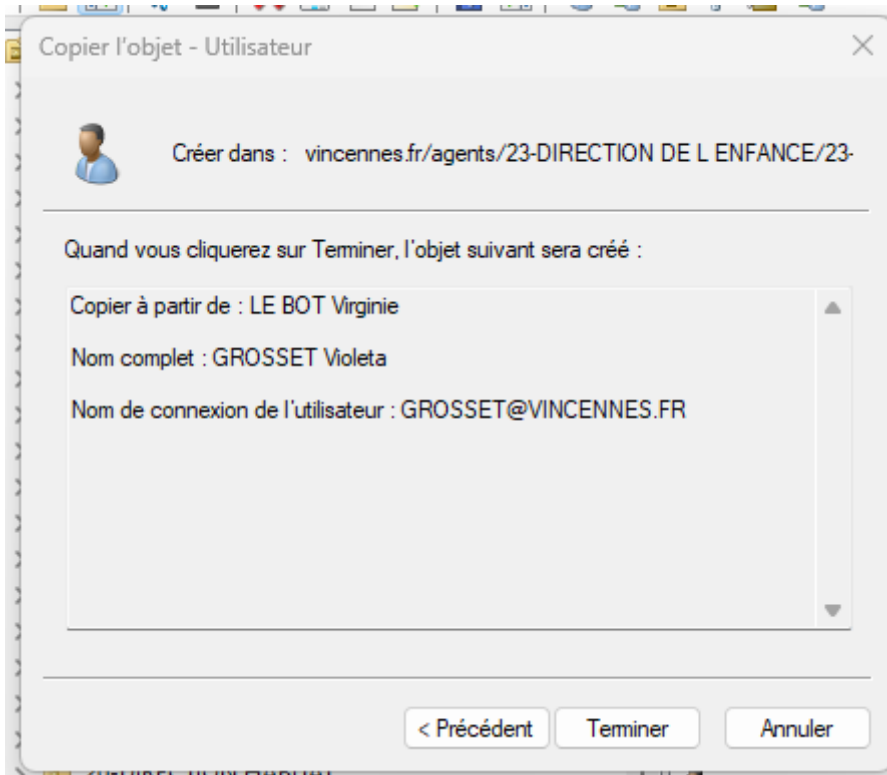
Copier l'objet - Utilisateur

Créer dans : vincennes.fr/agents/23-DIRECTION DE L ENFANCE/23-

Quand vous cliquerez sur Terminer, l'objet suivant sera créé :

Copier à partir de : LE BOT Virginie

Nom complet : GROSSET Violeta

Nom de connexion de l'utilisateur : GROSSET@VINCENNES.FR

< Précédent Terminer Annuler